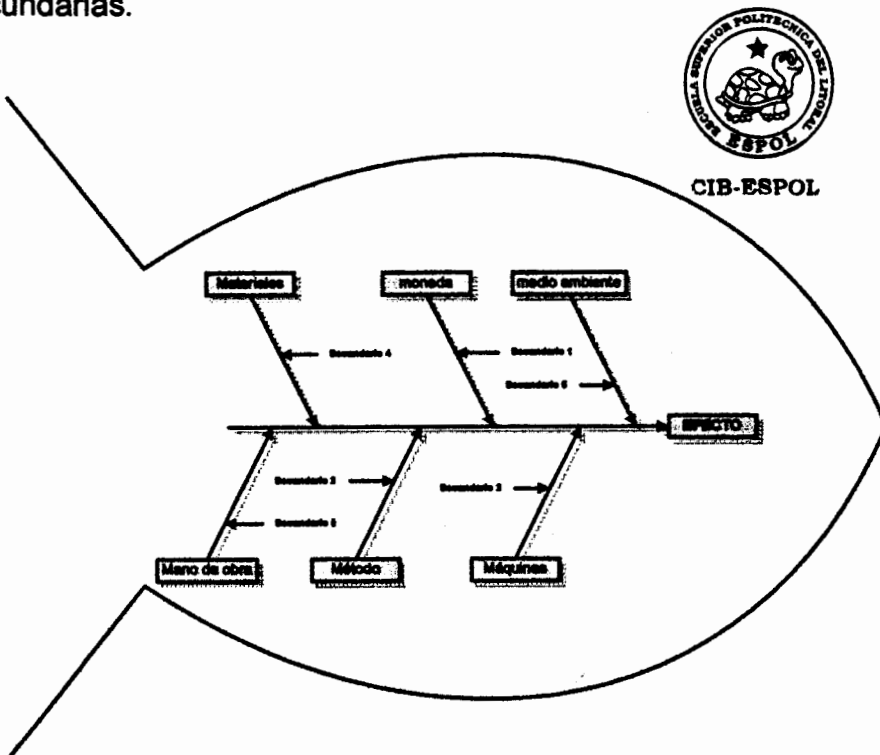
undarias.

ESCUELA SUPERIOR POLITECNICA DEL LITORAL
ESPOL

CIB-ESPOL

Materiales

moneda

medio ambiente

Secundaria 4

Secundaria 1

Secundaria 6

EFECTO

Secundaria 2

Secundaria 3

Secundaria 5

Mano de obra

Método

Máquinas